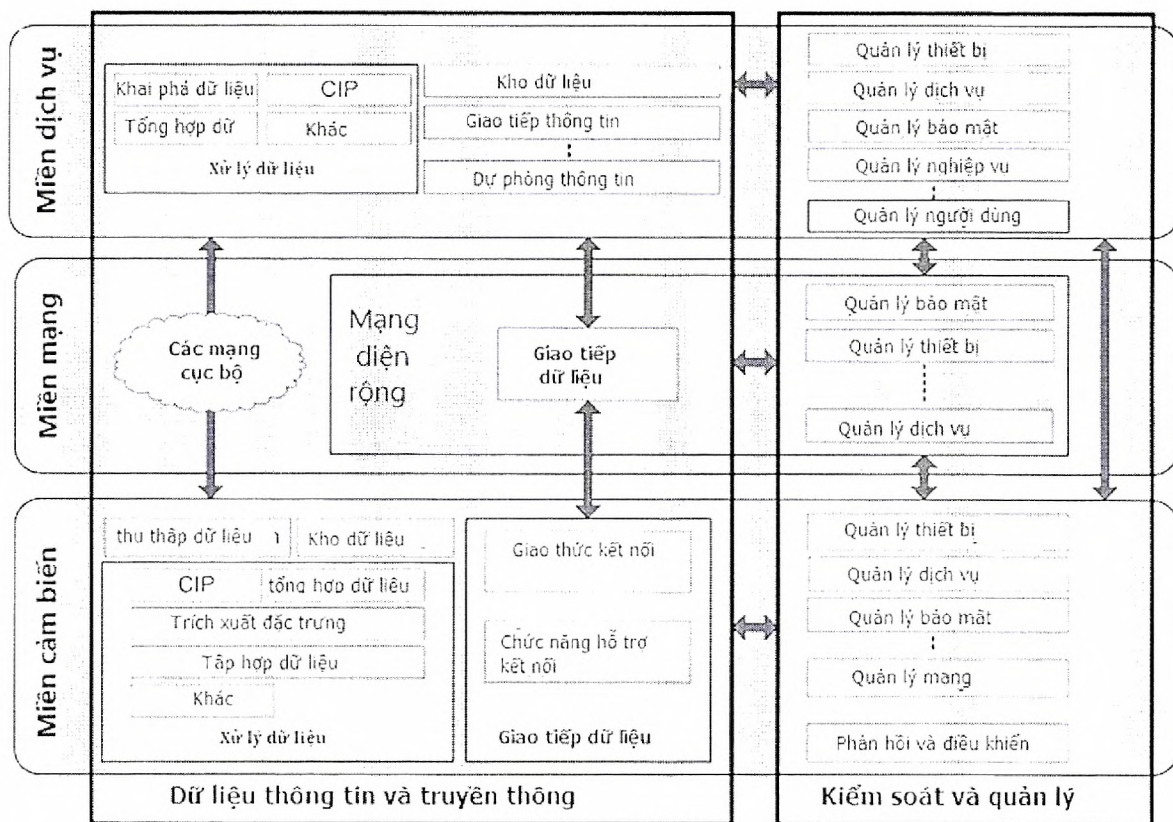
Miền dịch vụ

Khai phá dữ liệu
CIP
Tổng hợp dữ
Khác
Xử lý dữ liệu

Kho dữ liệu
Giao tiếp thông tin
Dự phòng thông tin

Quản lý thiết bị
Quản lý dịch vụ
Quản lý bảo mật
Quản lý nghiệp vụ
Quản lý người dùng

Miền mạng

Các mạng cục bộ

Mạng diện rộng

Giao tiếp dữ liệu

Quản lý bảo mật
Quản lý thiết bị
Quản lý dịch vụ

Miền cảm biến

thu thập dữ liệu
Kho dữ liệu
CIP
tổng hợp dữ liệu
Trích xuất đặc trưng
Tập hợp dữ liệu
Khác
Xử lý dữ liệu

Giao thức kết nối
Chức năng hỗ trợ kết nối
Giao tiếp dữ liệu

Quản lý thiết bị
Quản lý dịch vụ
Quản lý bảo mật
Quản lý mạng
Phản hồi và điều khiển

Dữ liệu thông tin và truyền thông

Kiểm soát và quản lý